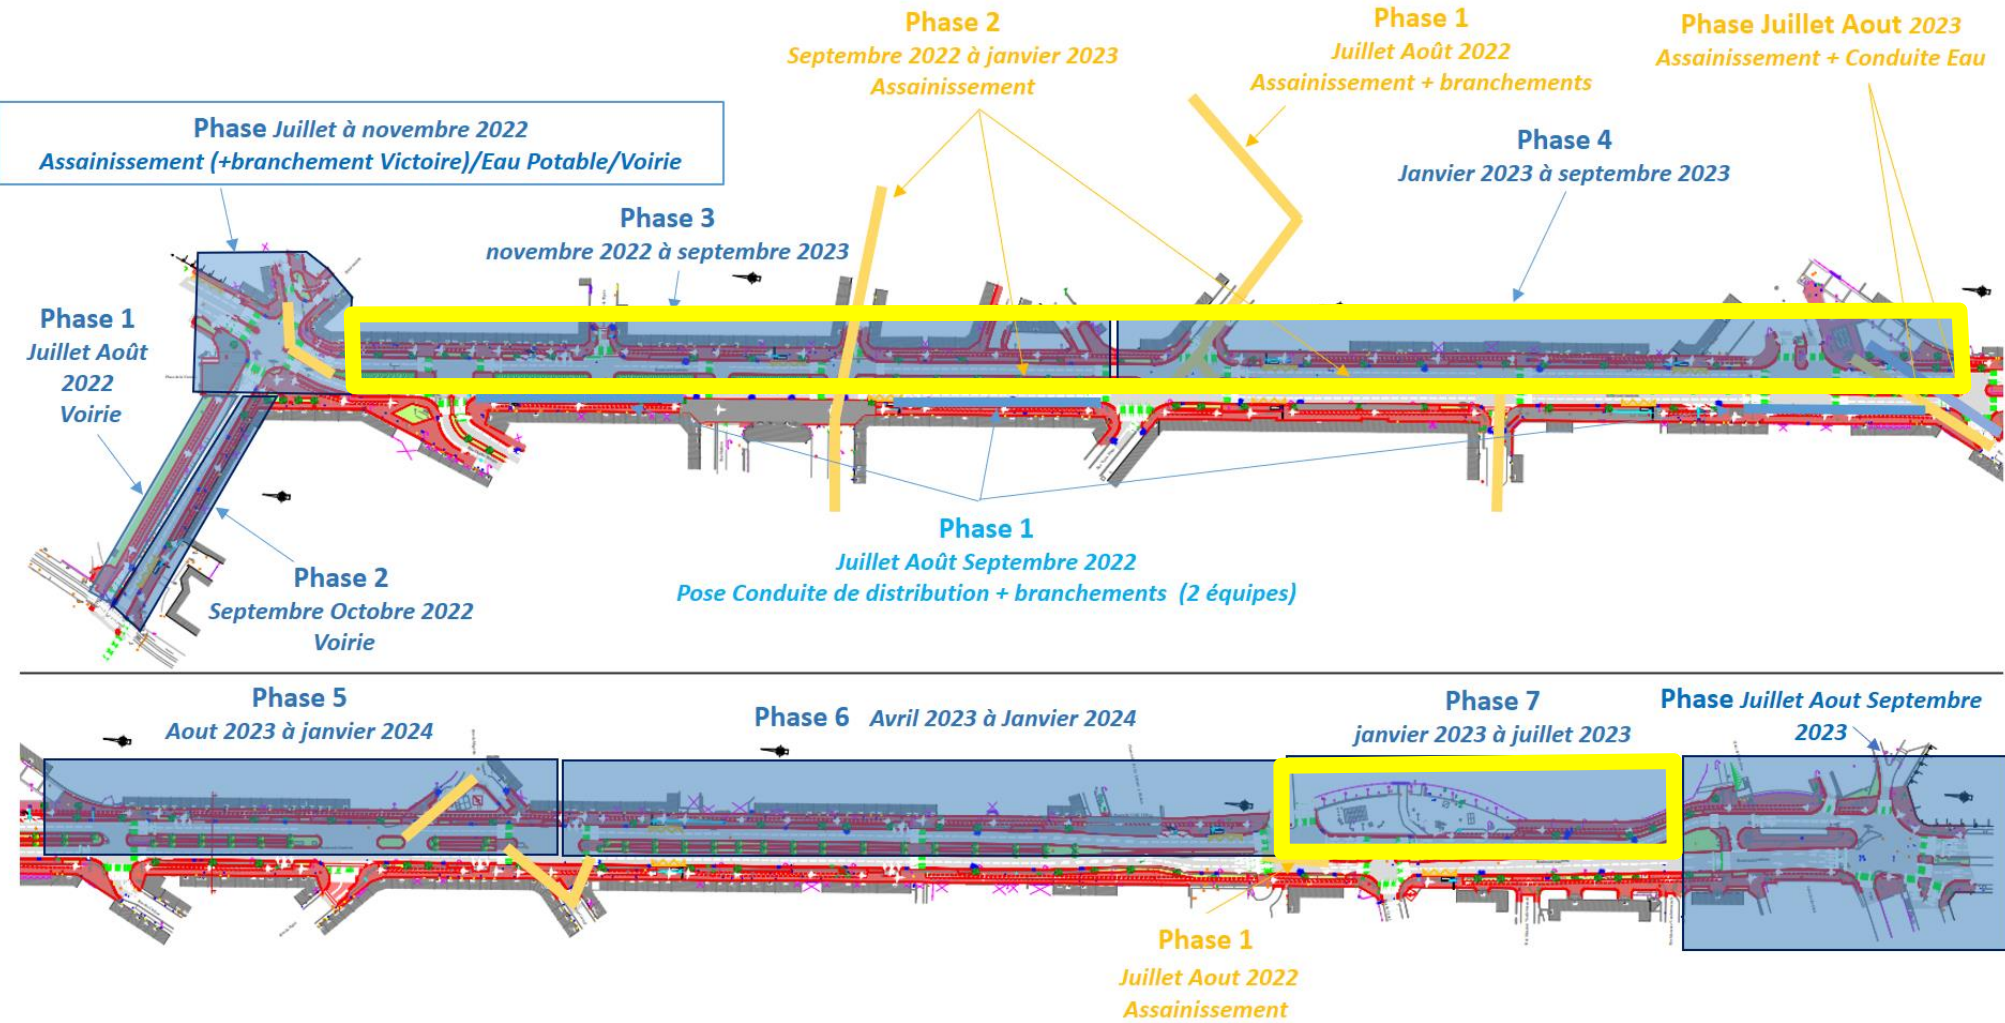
Phase 2
Septembre 2022 à janvier 2023
Assainissement

Phase 1
Juillet Août 2022
Assainissement + branchements

Phase Juillet Aout 2023
Assainissement + Conduite Eau

Phase Juillet à novembre 2022
Assainissement (+branchement Victoire)/Eau Potable/Voirie

Phase 4
Janvier 2023 à septembre 2023

Phase 3
novembre 2022 à septembre 2023

Phase 1
Juillet Août 2022
Voirie

Phase 1
Juillet Août Septembre 2022
Pose Conduite de distribution + branchements (2 équipes)

Phase 2
Septembre Octobre 2022
Voirie

Phase 5
Aout 2023 à janvier 2024

Phase 6 Avril 2023 à Janvier 2024

Phase 7
janvier 2023 à juillet 2023

Phase Juillet Aout Septembre 2023

Phase 1
Juillet Aout 2022
Assainissement